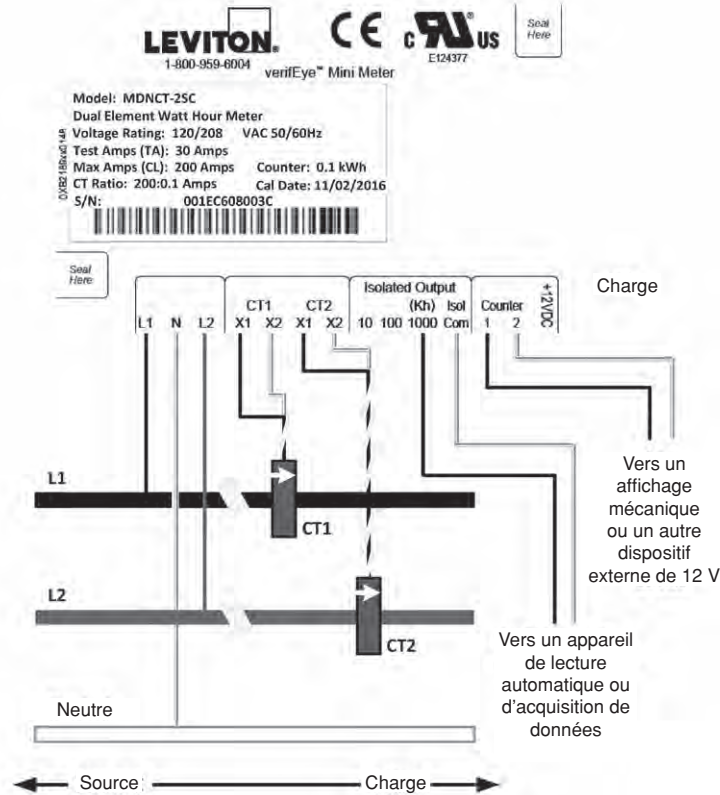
LEVITON.
1-800-959-6004
CE c UL US
E124377
Seal Here
verifEye™ Mini Meter

Model: MDNCT-2SC
Dual Element Watt Hour Meter
Voltage Rating: 120/208 VAC 50/60Hz
Test Amps (TA): 30 Amps
Max Amps (CL): 200 Amps Counter: 0.1 kWh
CT Ratio: 200:0.1 Amps Cal Date: 11/02/2016
S/N: 001EC608003C
DXB218bx014A

Seal Here

L1 N L2 | CT1 X1 X2 | CT2 X1 X2 | Isolated Output (Kh) 10 100 1000 | Isol Com | Counter 1 2 | +12VDC

Charge

L1

CT1

Vers un affichage mécanique ou un autre dispositif externe de 12 V

L2

CT2

Vers un appareil de lecture automatique ou d'acquisition de données

Neutre

Source Charge